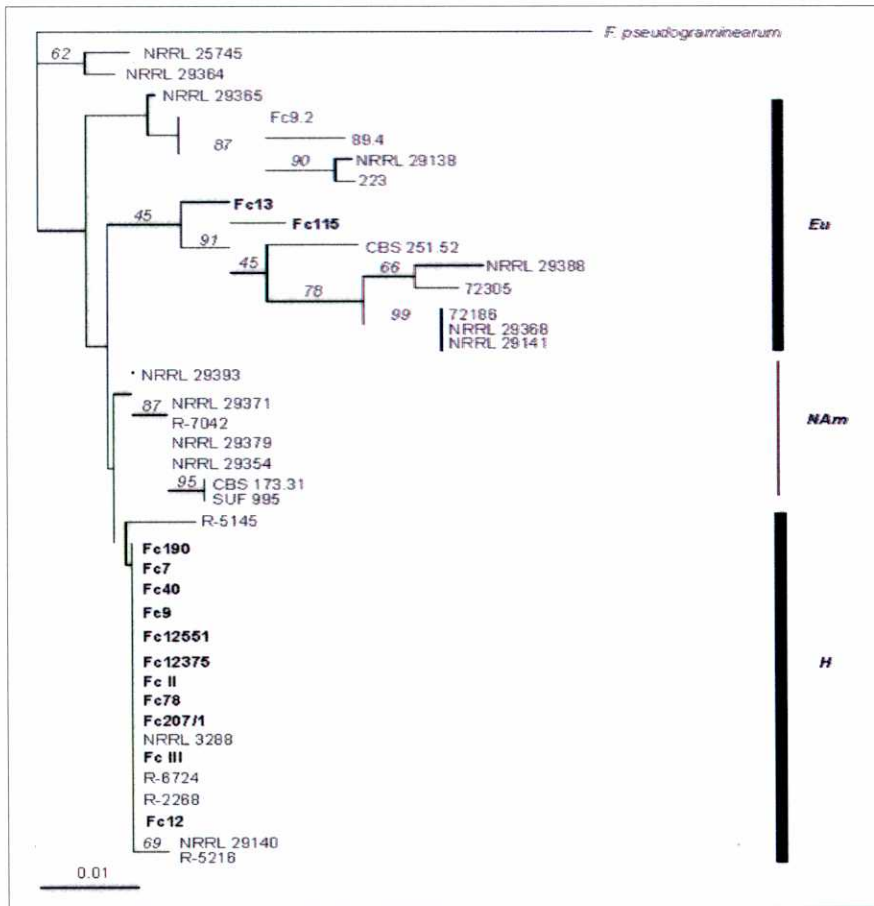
F. pseudograminearum

62 NRRL 25745
NRRL 29364

NRRL 29365
87
Fc9.2
89.4
90 NRRL 29138
223

45 Fc13
Fc115
91
CBS 251.52
45
66 NRRL 29388
78
72305
99
72186
NRRL 29368
NRRL 29141

Eu

NRRL 29393
87 NRRL 29371
R-7042
NRRL 29379
NRRL 29354
95 CBS 173.31
SUF 995

NAm

R-5145
Fc190
Fc7
Fc40
Fc9
Fc12551
Fc12375
Fc II
Fc78
Fc207/1
NRRL 3288
Fc III
R-6724
R-2268
Fc12
69 NRRL 29140
R-5216

H

0.01